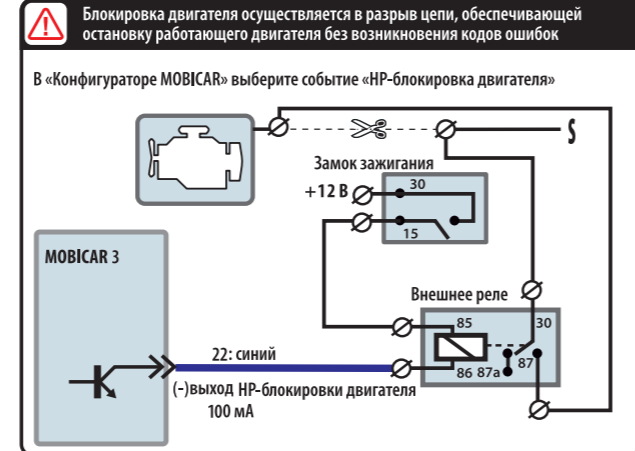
Блокировка двигателя осуществляется в разрыв цепи, обеспечивающей остановку работающего двигателя без возникновения кодов ошибок

В «Конфигураторе MOBICAR» выберите событие «НР-блокировка двигателя»

S

Замок зажигания

+12 В

30

15

MOBICAR 3

Внешнее реле

85

30

22: синий

86 87a 87

(-)выход НР-блокировки двигателя 100 мА